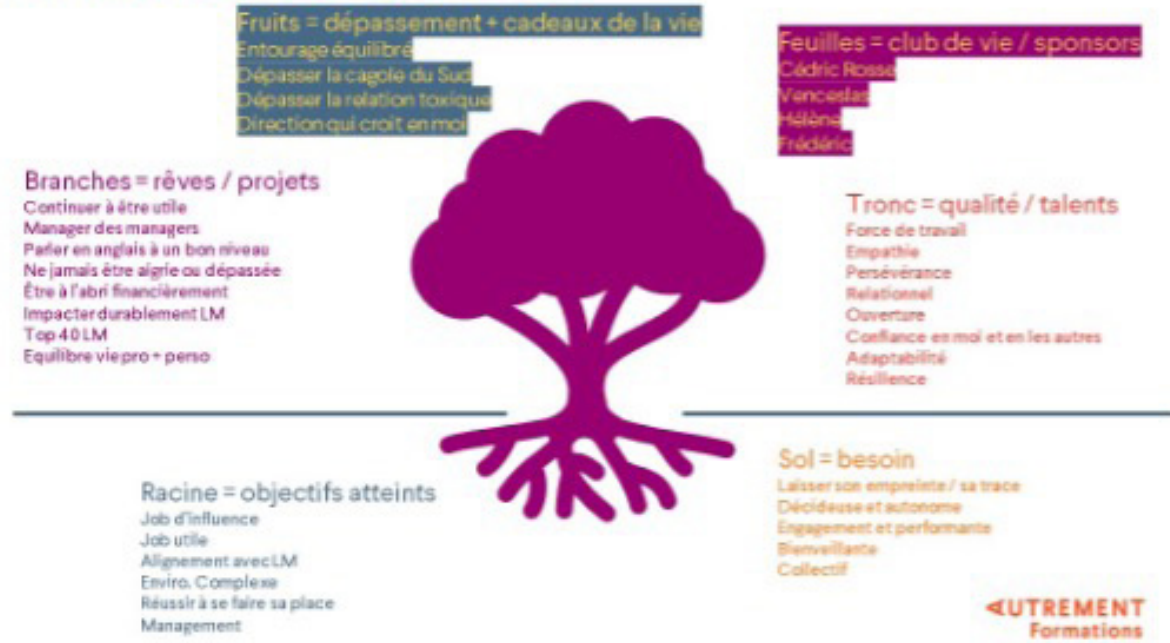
Fruits = dépassement + cadeaux de la vie
Entourage équilibré
Dépasser la cagole du Sud
Dépasser la relation toxique
Direction qui croit en moi

Feuilles = club de vie / sponsors
Cédric Rosse
Venceslas
Hélène
Frédéric

Branches = rêves / projets
Continuer à être utile
Manager des managers
Parler en anglais à un bon niveau
Ne jamais être aigrie ou dépassée
Être à l'abri financièrement
Impacter durablement LM
Top 40 LM
Equilibre vie pro + perso

Tronc = qualité / talents
Force de travail
Empathie
Persévérance
Relationnel
Ouverture
Confiance en moi et en les autres
Adaptabilité
Résilience

Racine = objectifs atteints
Job d'influence
Job utile
Alignement avec LM
Enviro. Complexe
Réussir à se faire sa place
Management

Sol = besoin
Laisser son empreinte / sa trace
Décideuse et autonome
Engagement et performante
Bienveillante
Collectif

AUTREMENT
Formations